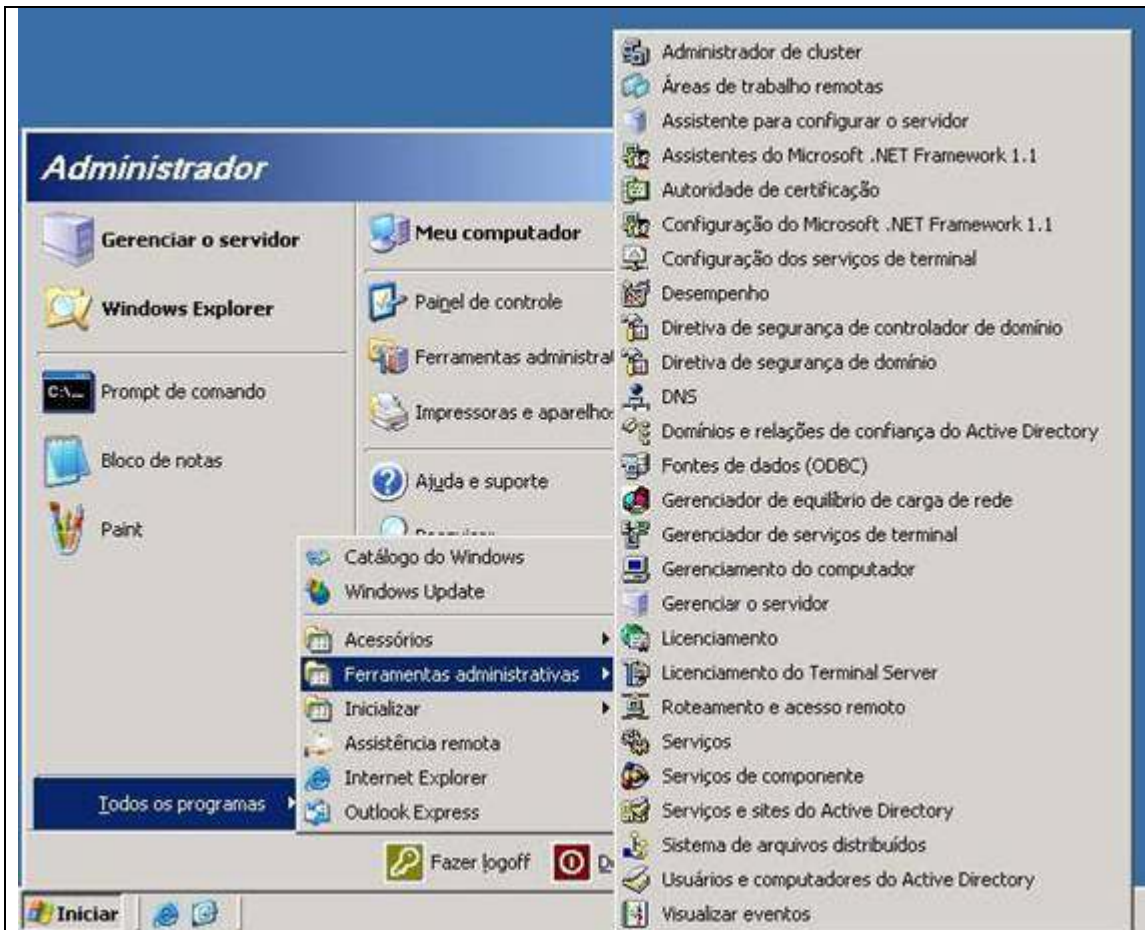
Administrador

Gerenciar o servidor

Windows Explorer

Prompt de comando

Bloco de notas

Paint

Todos os programas

Meu computador

Painel de controle

Ferramentas administrat

Impressoras e aparelho

Ajuda e suporte

Catálogo do Windows

Windows Update

Acessórios

Ferramentas administrativas

Inicializar

Assistência remota

Internet Explorer

Outlook Express

Fazer logoff

D

Iniciar

Administrador de cluster

Áreas de trabalho remotas

Assistente para configurar o servidor

Assistentes do Microsoft .NET Framework 1.1

Autoridade de certificação

Configuração do Microsoft .NET Framework 1.1

Configuração dos serviços de terminal

Desempenho

Diretiva de segurança de controlador de domínio

Diretiva de segurança de domínio

DNS

Domínios e relações de confiança do Active Directory

Fontes de dados (ODBC)

Gerenciador de equilíbrio de carga de rede

Gerenciador de serviços de terminal

Gerenciamento do computador

Gerenciar o servidor

Licenciamento

Licenciamento do Terminal Server

Roteamento e acesso remoto

Serviços

Serviços de componente

Serviços e sites do Active Directory

Sistema de arquivos distribuídos

Usuários e computadores do Active Directory

Visualizar eventos